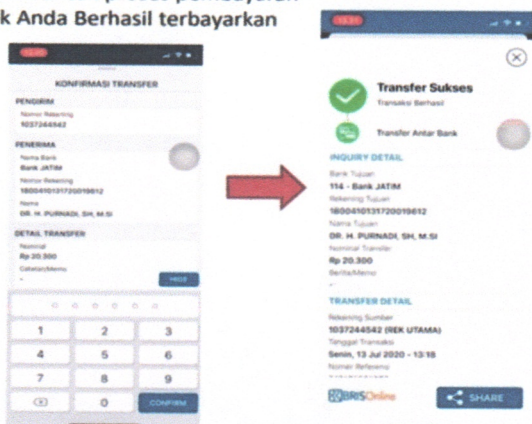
k Anda Berhasil terbayarkan

KONFIRMASI TRANSFER

PENGIRIM
Nomor Rekening
1037244542

PENERIMA
Nama Bank
Bank JATIM
Nomor Rekening
1800410131720019612
Nama
DR. H. PURNADI, SH, M.SI

DETAIL TRANSFER
Nominal
Rp 20.300
Catatan/Memu
-

HIDE

1 2 3
4 5 6
7 8 9
0 CONFIRM

Transfer Sukses
Transaksi Berhasil
Transfer Antar Bank

INQUIRY DETAIL
Bank Tujuan
114 - Bank JATIM
Rekening Tujuan
1800410131720019612
Nama Tujuan
DR. H. PURNADI, SH, M.SI
Nominal Transfer
Rp 20.300
Berita/Memo
-

TRANSFER DETAIL
Rekening Sumber
1037244542 (REK UTAMA)
Tanggal Transaksi
Senin, 13 Jul 2020 - 13:18
Nomor Referensi
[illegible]

BRISOnline
SHARE